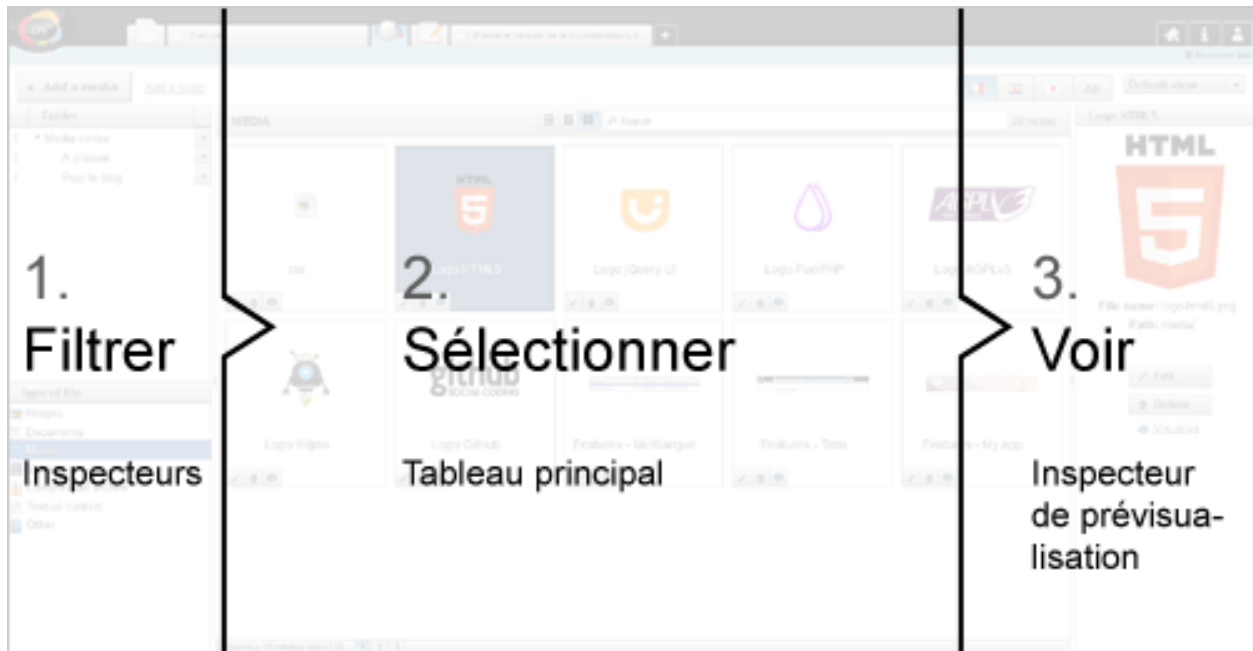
1.
Filtrer

Inspecteurs

2.
Sélectionner

Tableau principal

3.
Voir

Inspecteur de prévisualisation

+ Add a media
Add a folder
Folder
Media centre
A classer
Pour le blog
MEDIA
Search
26 medias
Default view
All
Logo HTML 5
HTML
File name: logohtml5.png
Path: media/
cle
Logo HTML5
Logo jQuery UI
Logo FuelPHP
Logo AGPLv3
Logo Nijmo
Logo Github
Features - Multilangue
Features - Tabs
Features - My app
Type of file
Images
Documents
Text content
Other
Edit
Delete
Visualise